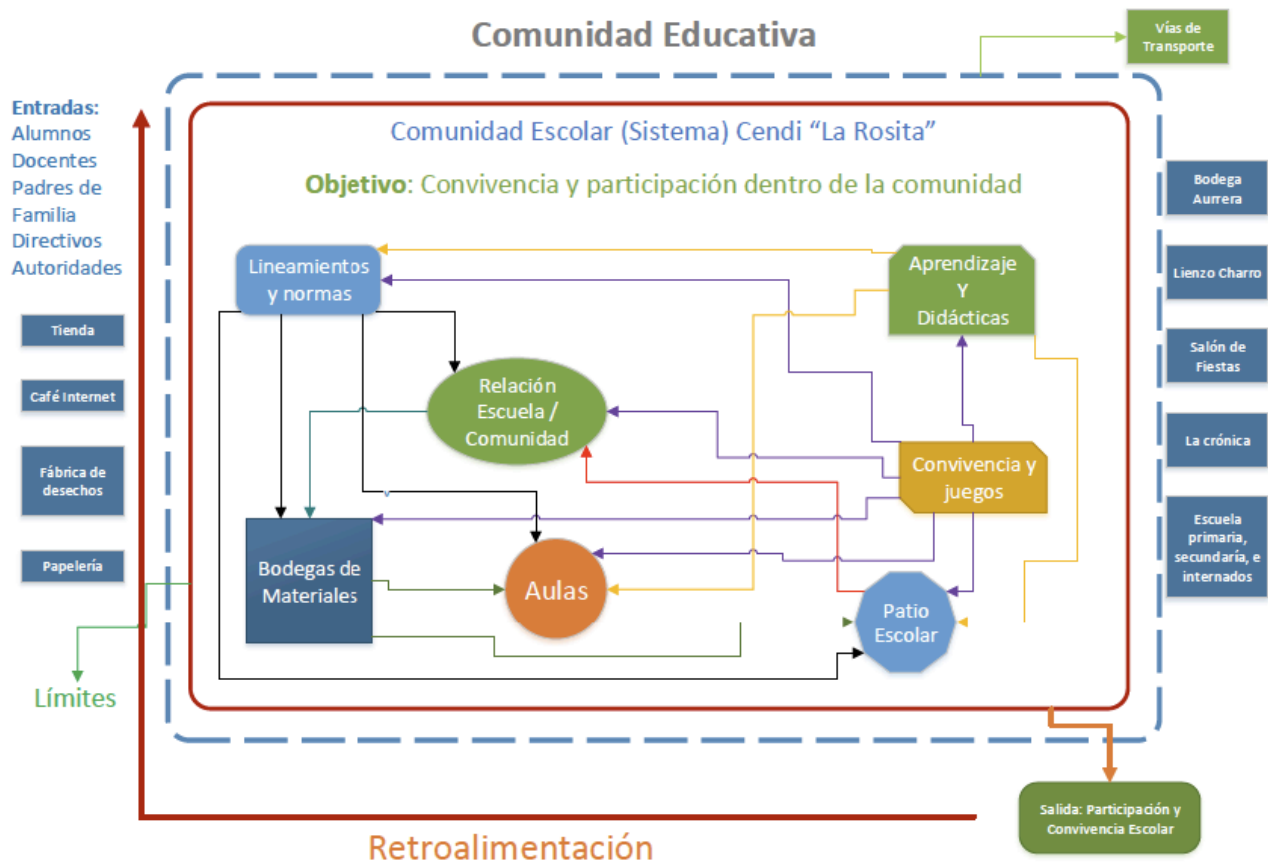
Comunidad Educativa

Vías de Transporte

Entradas:
Alumnos
Docentes
Padres de Familia
Directivos
Autoridades

Comunidad Escolar (Sistema) Cendi "La Rosita"

Objetivo: Convivencia y participación dentro de la comunidad

Lineamientos y normas

Aprendizaje Y Didácticas

Relación Escuela / Comunidad

Convivencia y juegos

Bodegas de Materiales

Aulas

Patio Escolar

Tienda

Café Internet

Fábrica de desechos

Papelería

Bodega Aurrera

Lienzo Charro

Salón de Fiestas

La crónica

Escuela primaria, secundaria, e internados

Límites

Salida: Participación y Convivencia Escolar

Retroalimentación